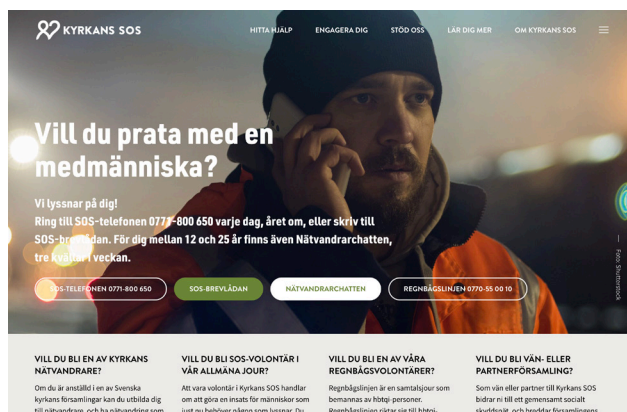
KYRKANS SOS

HITTA HJÄLP ENGAGERA DIG STÖD OSS LÄR DIG MER OM KYRKANS SOS

Vill du prata med en medmänniska?

Vi lyssnar på dig!
Ring till SOS-telefonen 077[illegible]-800 650 varje dag, året om, eller skriv till SOS-bre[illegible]dan. För dig mellan 12 och 25 år finns även Nätvandrarchatten, tre k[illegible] i veckan.

SOS-TELEFONEN 0771-800 650 SOS-BREVLÅDAN NÄTVANDRARCHATTEN REGNBÅGSLINJEN 0770-55 00 10

Foto: Shutterstock

VILL DU BLI EN AV KYRKANS NÄTVANDRARE?
Om du är anställd i en av Svenska kyrkans församlingar kan du utbilda dig till nätvandrare, och ha nätvandring som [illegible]

VILL DU BLI SOS-VOLONTÄR I VÅR ALLMÄNA JOUR?
Att vara volontär i Kyrkans SOS handlar om att göra en insats för människor som just nu behöver någon som lyssnar. Du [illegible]

VILL DU BLI EN AV VÅRA REGNBÅGSVOLONTÄRER?
Regnbågslinjen är en samtalsjour som bemannas av hbtqi-personer. Regnbågslinjen riktar sig till hbtqi- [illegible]

VILL DU BLI VÄN- ELLER PARTNERFÖRSAMLING?
Som vän eller partner till Kyrkans SOS bidrar ni till ett gemensamt socialt skyddsnät, och breddar församlingens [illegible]